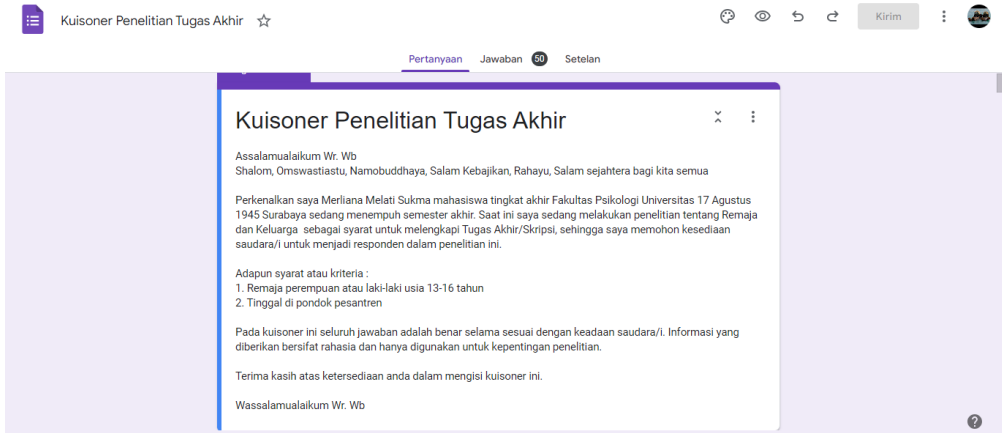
Kuisoner Penelitian Tugas Akhir

Kirim

Pertanyaan Jawaban 50 Setelan

Kuisoner Penelitian Tugas Akhir

Assalamualaikum Wr. Wb
Shalom, Omswastiastu, Namobuddhaya, Salam Kebajikan, Rahayu, Salam sejahtera bagi kita semua

Perkenalkan saya Merliana Melati Sukma mahasiswa tingkat akhir Fakultas Psikologi Universitas 17 Agustus 1945 Surabaya sedang menempuh semester akhir. Saat ini saya sedang melakukan penelitian tentang Remaja dan Keluarga sebagai syarat untuk melengkapi Tugas Akhir/Skripsi, sehingga saya memohon kesediaan saudara/i untuk menjadi responden dalam penelitian ini.

Adapun syarat atau kriteria :
1. Remaja perempuan atau laki-laki usia 13-16 tahun
2. Tinggal di pondok pesantren

Pada kuisoner ini seluruh jawaban adalah benar selama sesuai dengan keadaan saudara/i. Informasi yang diberikan bersifat rahasia dan hanya digunakan untuk kepentingan penelitian.

Terima kasih atas ketersediaan anda dalam mengisi kuisoner ini.

Wassalamualaikum Wr. Wb